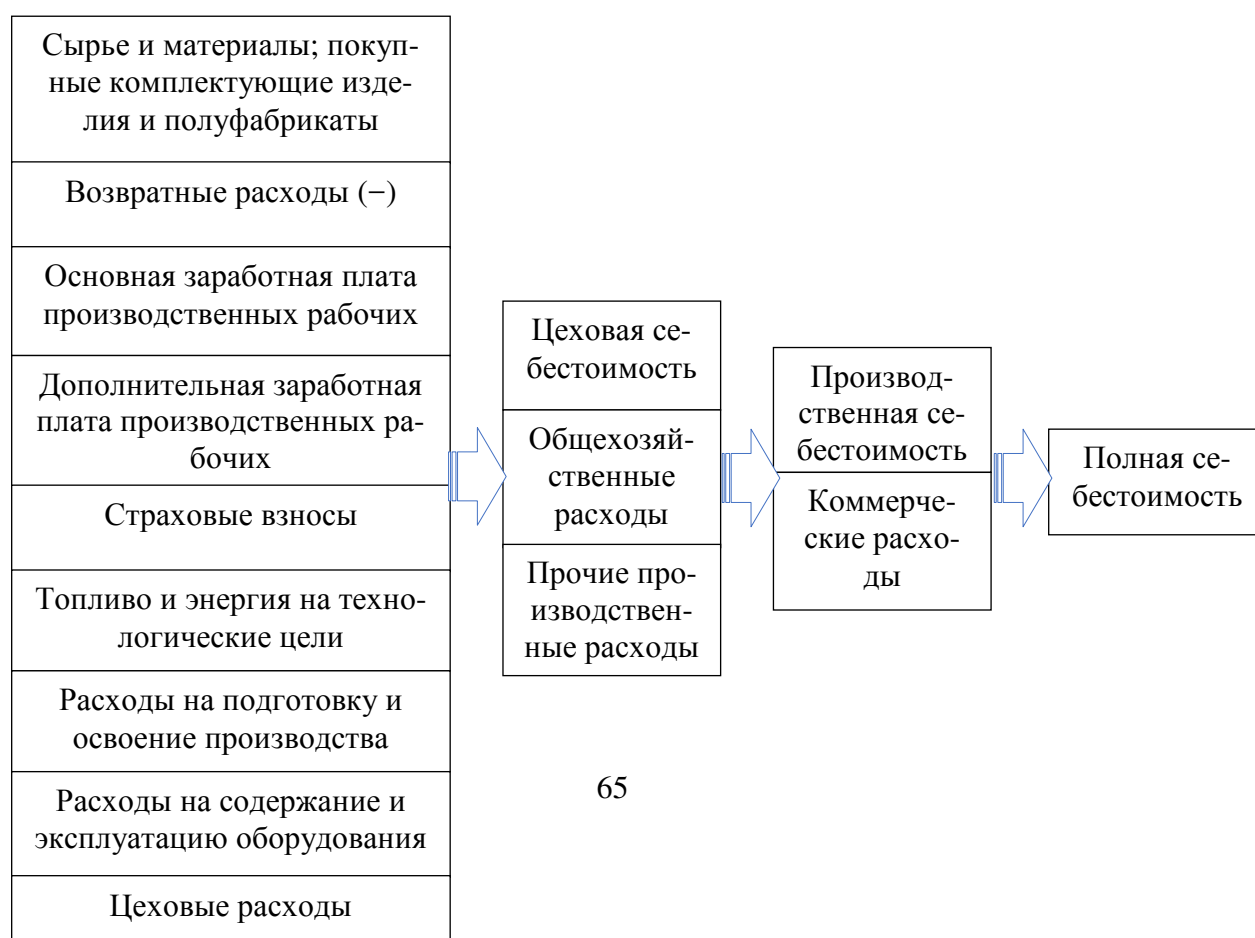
Сырье и материалы; покупные комплектующие изделия и полуфабрикаты

Возвратные расходы (−)

Основная заработная плата производственных рабочих

Дополнительная заработная плата производственных рабочих

Страховые взносы

Топливо и энергия на технологические цели

Расходы на подготовку и освоение производства

Расходы на содержание и эксплуатацию оборудования

Цеховые расходы

Цеховая себестоимость

Общехозяйственные расходы

Прочие производственные расходы

Производственная себестоимость

Коммерческие расходы

Полная себестоимость

65